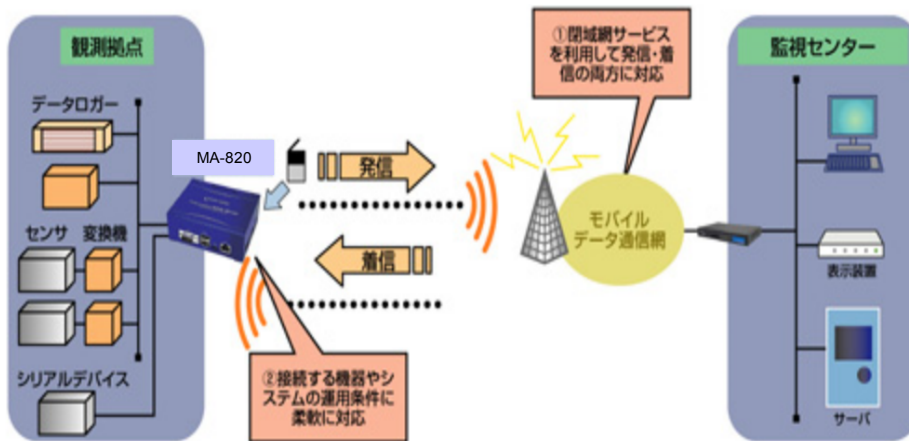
観測拠点

データロガー

センサ 変換機

シリアルデバイス

MA-820

発信

着信

①閉域網サービスを利用して発信・着信の両方に対応

モバイルデータ通信網

②接続する機器やシステムの運用条件に柔軟に対応

監視センター

表示装置

サーバ